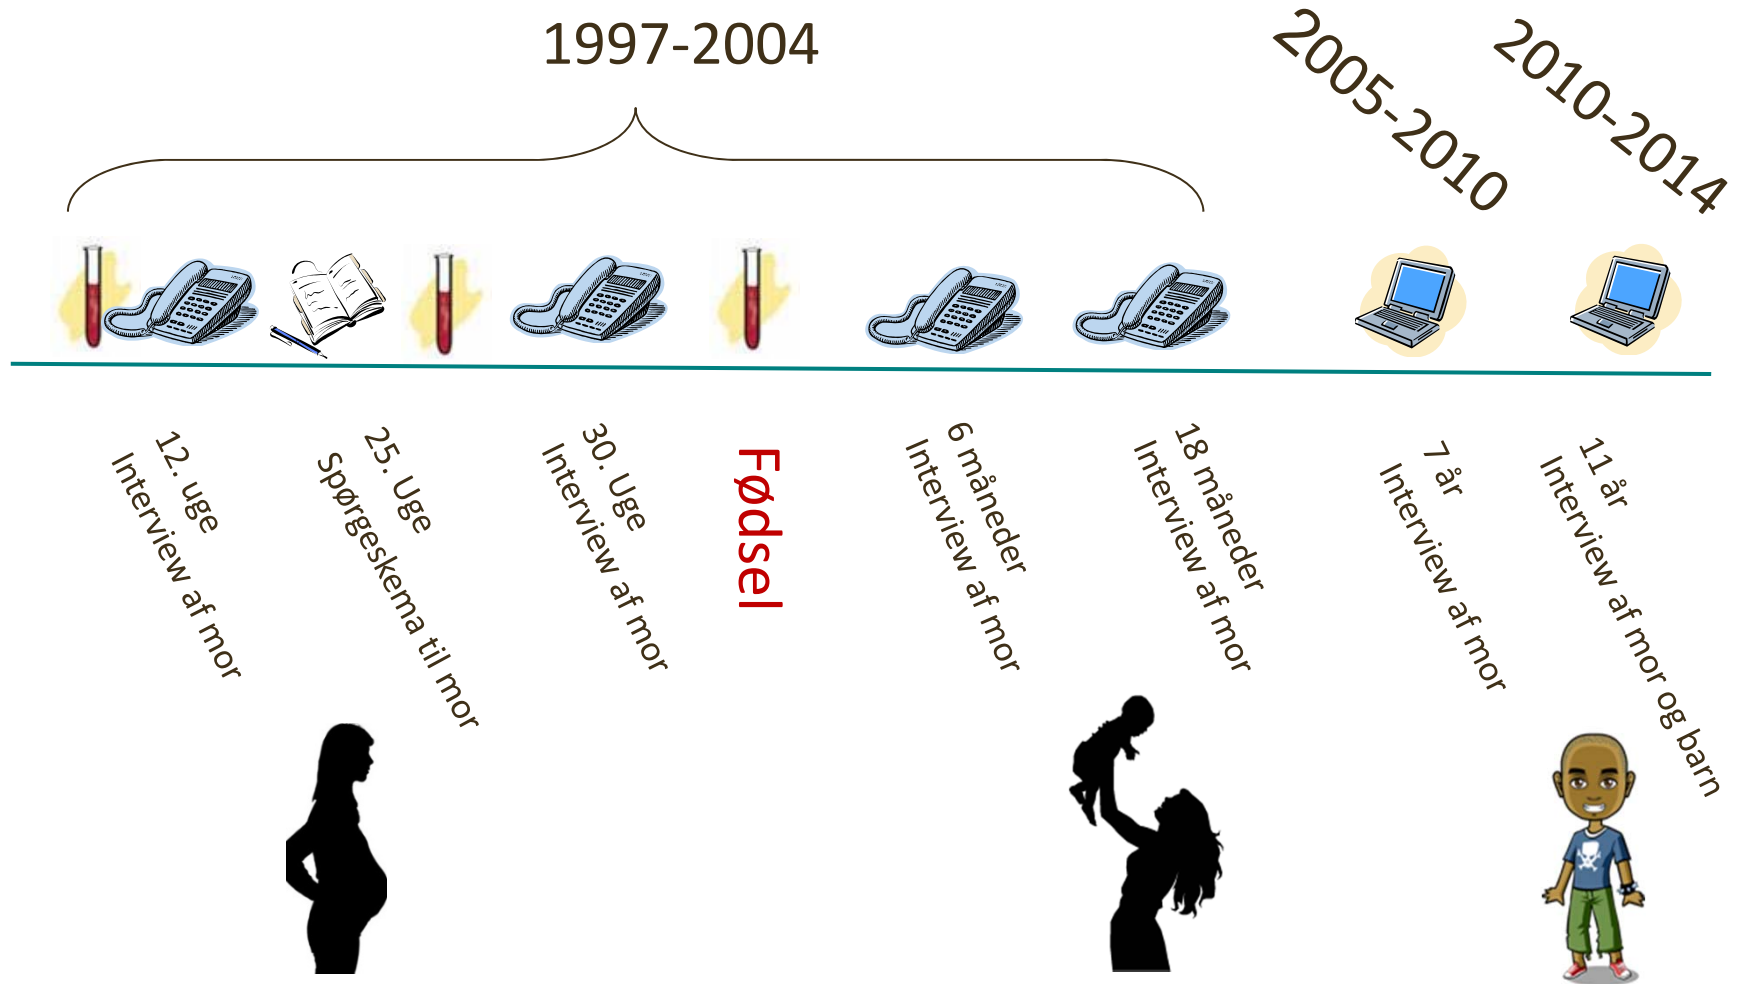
1997-2004

2005-2010

2010-2014

12. uge
Interview af mor

25. Uge
Spørgeskema til mor

30. Uge
Interview af mor

Fødsel

6 måneder
Interview af mor

18 måneder
Interview af mor

7 år
Interview af mor

11 år
Interview af mor og barn